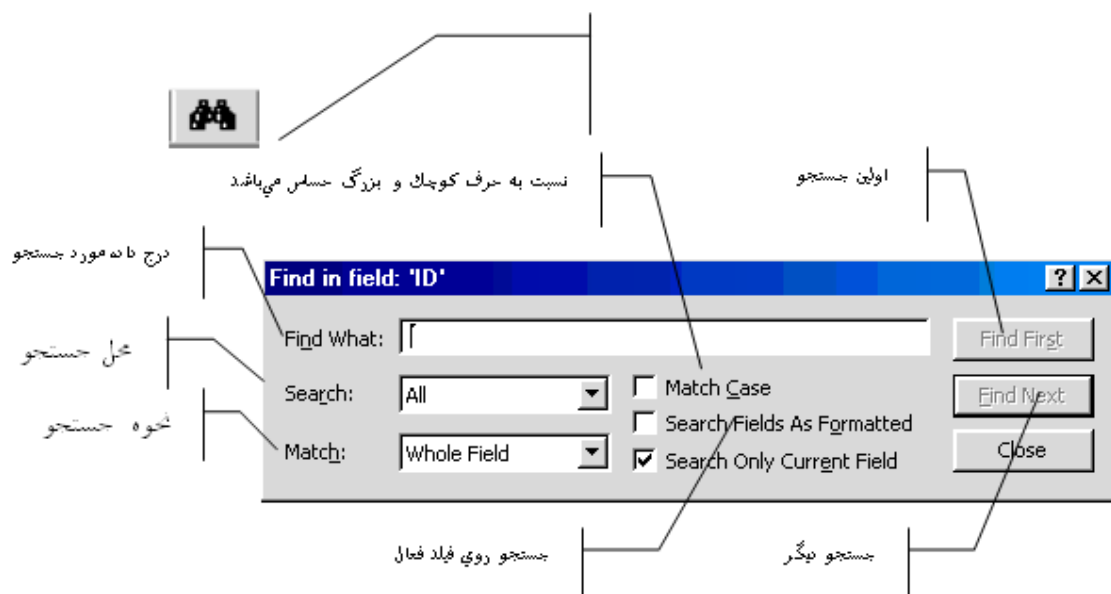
نسبت به حرف كوچك و بزرگ حساس مي‌باشد

اولين جستجو

درج داده مورد جستجو

Find in field: 'ID'

?

Find What:

Find First

محل جستجو

Search:

All

Match Case

Find Next

نحوه جستجو

Search Fields As Formatted

Match:

Whole Field

Search Only Current Field

Close

جستجو روي فيلد فعال

جستجو ديگر